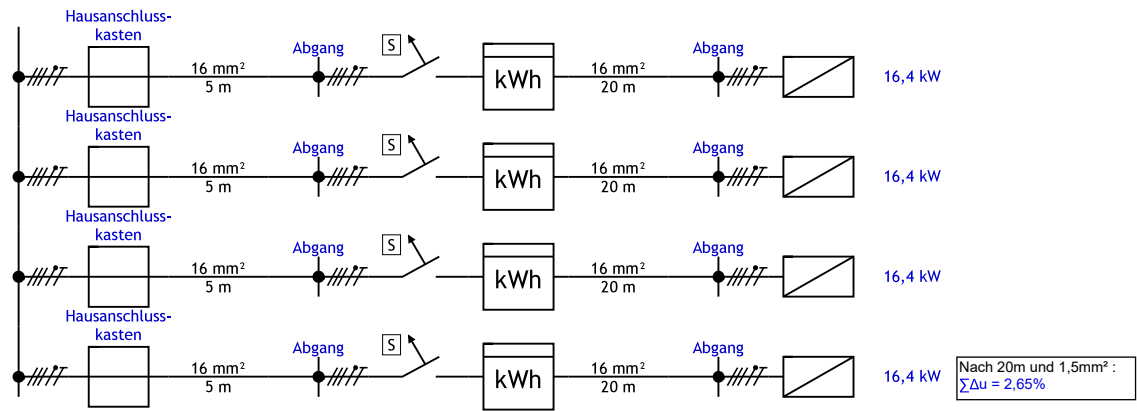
Hausanschlusskasten
16 mm²
5 m
Abgang
S
kWh
16 mm²
20 m
Abgang
16,4 kW

Hausanschlusskasten
16 mm²
5 m
Abgang
S
kWh
16 mm²
20 m
Abgang
16,4 kW

Hausanschlusskasten
16 mm²
5 m
Abgang
S
kWh
16 mm²
20 m
Abgang
16,4 kW

Hausanschlusskasten
16 mm²
5 m
Abgang
S
kWh
16 mm²
20 m
Abgang
16,4 kW

Nach 20m und 1,5mm² :
$\sum \Delta u = 2{,}65\%$